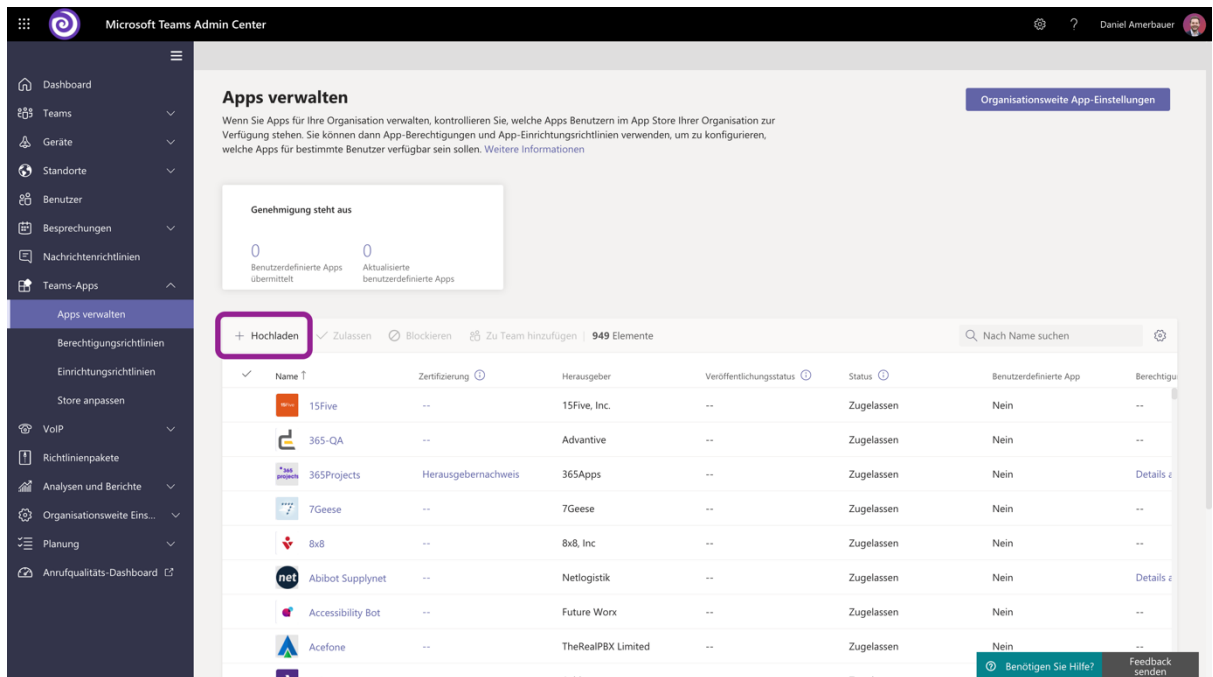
Microsoft Teams Admin Center

Daniel Amerbauer

Dashboard
Teams
Geräte
Standorte
Benutzer
Besprechungen
Nachrichtenrichtlinien
Teams-Apps
Apps verwalten
Berechtigungsrichtlinien
Einrichtungsrichtlinien
Store anpassen
VoIP
Richtlinienpakete
Analysen und Berichte
Organisationsweite Eins...
Planung
Anrufqualitäts-Dashboard

Apps verwalten

Wenn Sie Apps für Ihre Organisation verwalten, kontrollieren Sie, welche Apps Benutzern im App Store Ihrer Organisation zur Verfügung stehen. Sie können dann App-Berechtigungen und App-Einrichtungsrichtlinien verwenden, um zu konfigurieren, welche Apps für bestimmte Benutzer verfügbar sein sollen. Weitere Informationen

Organisationsweite App-Einstellungen

Genehmigung steht aus

0
Benutzerdefinierte Apps übermittelt

0
Aktualisierte benutzerdefinierte Apps

+ Hochladen | ✓ Zulassen | Blockieren | Zu Team hinzufügen | 949 Elemente

Nach Name suchen

| Name ↑ | Zertifizierung | Herausgeber | Veröffentlichungsstatus | Status | Benutzerdefinierte App | Berechtigu |
|---|---|---|---|---|---|---|
| 15Five | -- | 15Five, Inc. | -- | Zugelassen | Nein | -- |
| 365-QA | -- | Advantive | -- | Zugelassen | Nein | -- |
| 365Projects | Herausgebernachweis | 365Apps | -- | Zugelassen | Nein | Details a |
| 7Geese | -- | 7Geese | -- | Zugelassen | Nein | -- |
| 8x8 | -- | 8x8, Inc | -- | Zugelassen | Nein | -- |
| Abibot Supplynet | -- | Netlogistik | -- | Zugelassen | Nein | Details a |
| Accessibility Bot | -- | Future Worx | -- | Zugelassen | Nein | -- |
| Acefone | -- | TheRealPBX Limited | -- | Zugelassen | Nein | -- |

Benötigen Sie Hilfe?
Feedback senden